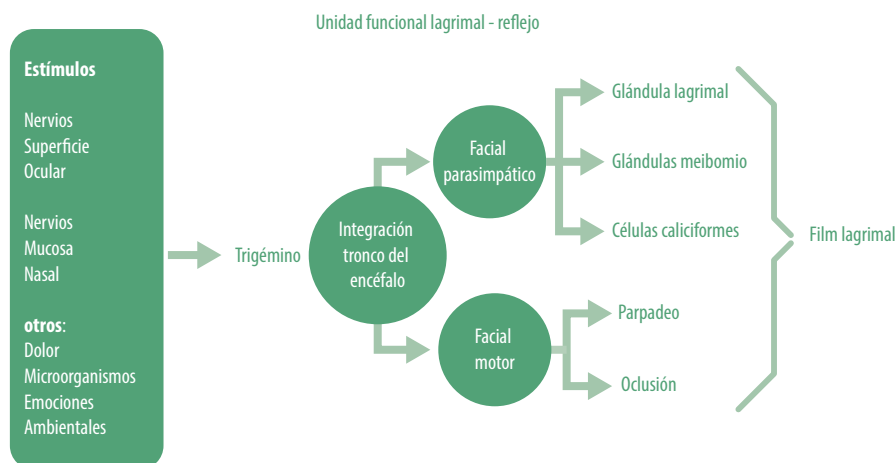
Unidad funcional lagrimal - reflejo

Estímulos

Nervios
Superficie
Ocular

Nervios
Mucosa
Nasal

otros:
Dolor
Microorganismos
Emociones
Ambientales

Trigémino

Integración tronco del encéfalo

Facial parasimpático

Facial motor

Glándula lagrimal

Glándulas meibomio

Células caliciformes

Parpadeo

Oclusión

Film lagrimal